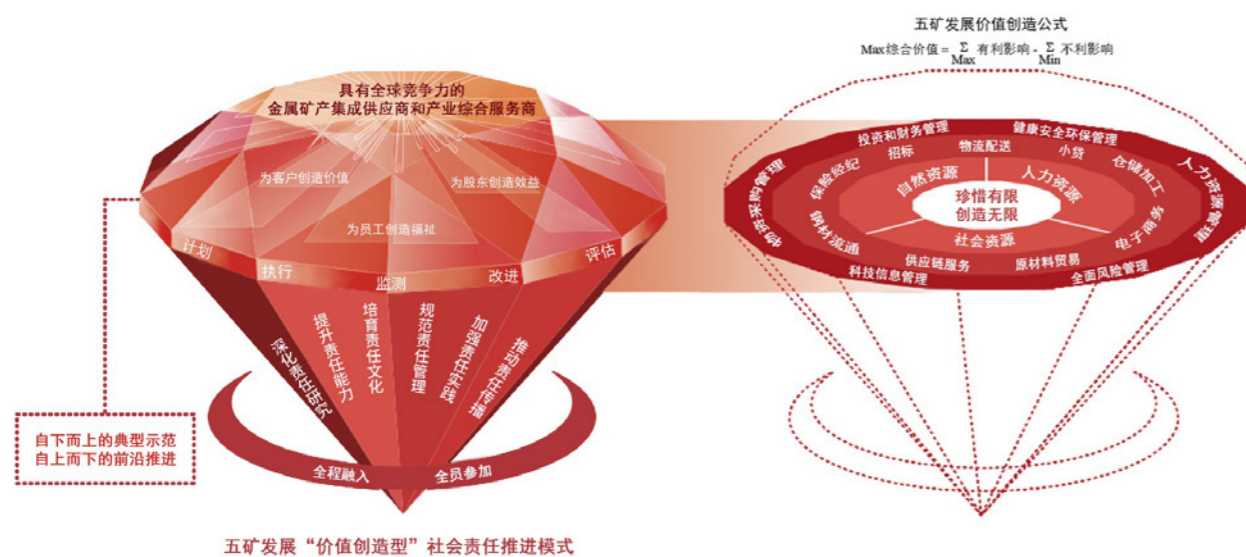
五矿发展价值创造公式

Max综合价值 = $\sum_{Max}$ 有利影响 - $\sum_{Min}$ 不利影响

具有全球竞争力的
金属矿产集成供应商和产业综合服务商

为客户创造价值

为股东创造效益

为员工创造福祉

计划

执行

监测

改进

评估

深化责任研究

提升责任能力

培育责任文化

规范责任管理

加强责任实践

推动责任传播

全程融入

全员参加

自下而上的典型示范
自上而下的前沿推进

五矿发展“价值创造型”社会责任推进模式

投资和财务管理

健康安全环保管理

人力资源管理

物资采购管理

保险经纪

招标

物流配送

小贷

仓储加工

自然资源

人力资源

珍惜有限
创造无限

钢材流通

社会资源

电子商务

供应链服务

原材料贸易

科技信息管理

全面风险管理